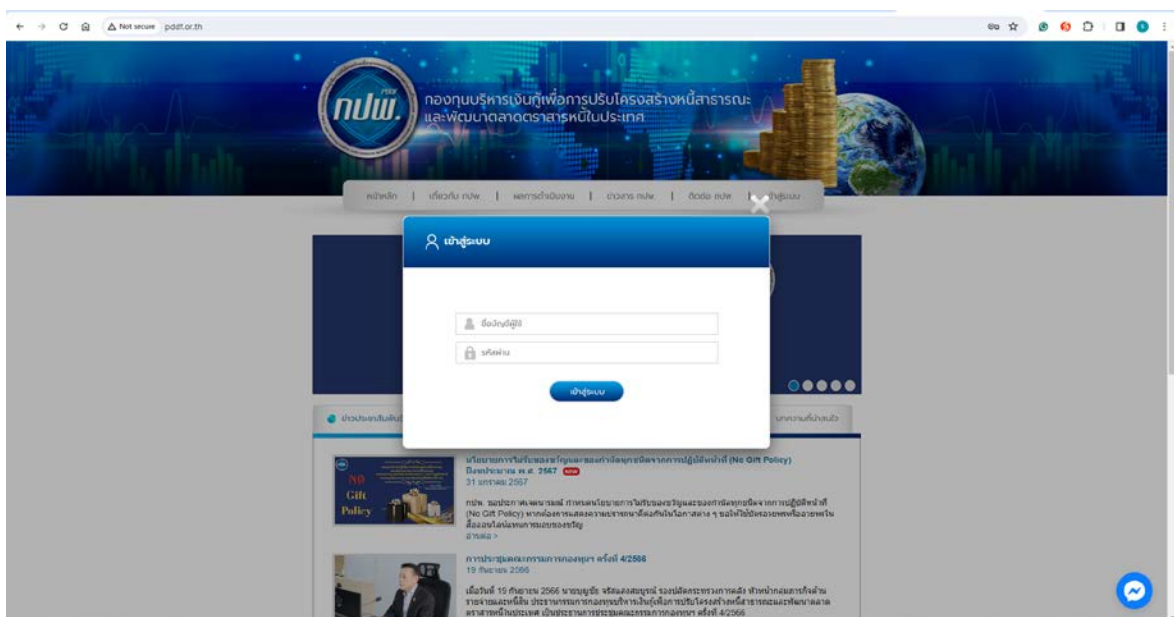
Not secure pddf.or.th

กปพ.

PDDF

กองทุนบริหารเงินกู้เพื่อการปรับโครงสร้างหนี้สาธารณะ และพัฒนาตลาดตราสารหนี้ในประเทศ

หน้าหลัก | เกี่ยวกับ กปพ. | ผลการดำเนินงาน | ข่าวสาร กปพ. | ติดต่อ กปพ. | เข้าสู่ระบบ

เข้าสู่ระบบ

ชื่อบัญชีผู้ใช้

รหัสผ่าน

เข้าสู่ระบบ

ประชาสัมพันธ์

บทความที่น่าสนใจ

นโยบายการไม่รับของขวัญและของกำนัลทุกชนิดจากการปฏิบัติหน้าที่ (No Gift Policy) ปีงบประมาณ พ.ศ. 2567 NEW

31 มกราคม 2567

NO Gift Policy

กปพ. ขอประกาศเจตนารมณ์ กำหนดนโยบายการไม่รับของขวัญและของกำนัลทุกชนิดจากการปฏิบัติหน้าที่ (No Gift Policy) หากต้องการแสดงความยินดีหรือแสดงความปรารถนาดีต่อกันในโอกาสต่าง ๆ ขอให้ใช้บัตรอวยพรหรือลงนามในสื่อออนไลน์แทนการมอบของขวัญ

อ่านต่อ >

การประชุมคณะกรรมการกองทุนฯ ครั้งที่ 4/2566

19 กันยายน 2566

เมื่อวันที่ 19 กันยายน 2566 นายบุญชัย จรัสแสงสมบูรณ์ รองปลัดกระทรวงการคลัง หัวหน้ากลุ่มภารกิจด้านรายจ่ายและหนี้สิน ประธานกรรมการกองทุนบริหารเงินกู้เพื่อการปรับโครงสร้างหนี้สาธารณะและพัฒนาตลาดตราสารหนี้ในประเทศ เป็นประธานการประชุมคณะกรรมการกองทุนฯ ครั้งที่ 4/2566